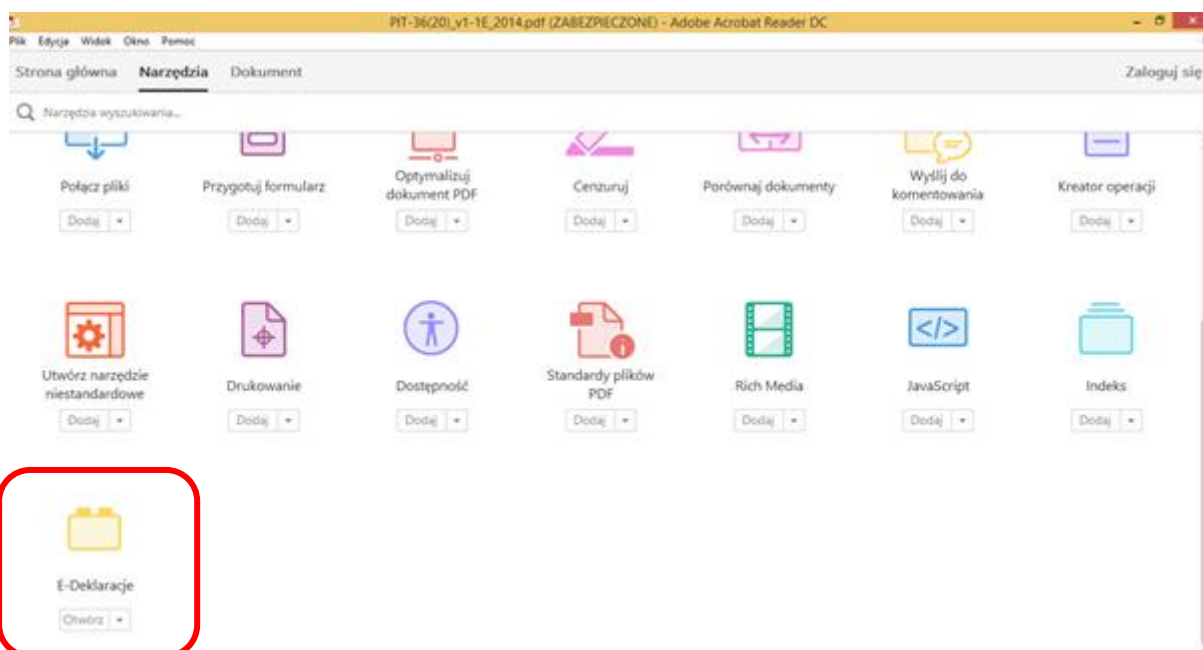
PIT-36(20)_v1-1E_2014.pdf (ZABEZPIECZONE) - Adobe Acrobat Reader DC

Plik Edycja Widok Okno Pomoc

Strona główna Narzędzia Dokument

Zaloguj się

Narzędzia wyszukiwania...

Połącz pliki
Dodaj ▾

Przygotuj formularz
Dodaj ▾

Optymalizuj dokument PDF
Dodaj ▾

Cenzuruj
Dodaj ▾

Porównaj dokumenty
Dodaj ▾

Wyślij do komentowania
Dodaj ▾

Kreator operacji
Dodaj ▾

Utwórz narzędzie niestandardowe
Dodaj ▾

Drukowanie
Dodaj ▾

Dostępność
Dodaj ▾

Standardy plików PDF
Dodaj ▾

Rich Media
Dodaj ▾

JavaScript
Dodaj ▾

Indeks
Dodaj ▾

E-Deklaracje
Otwórz ▾